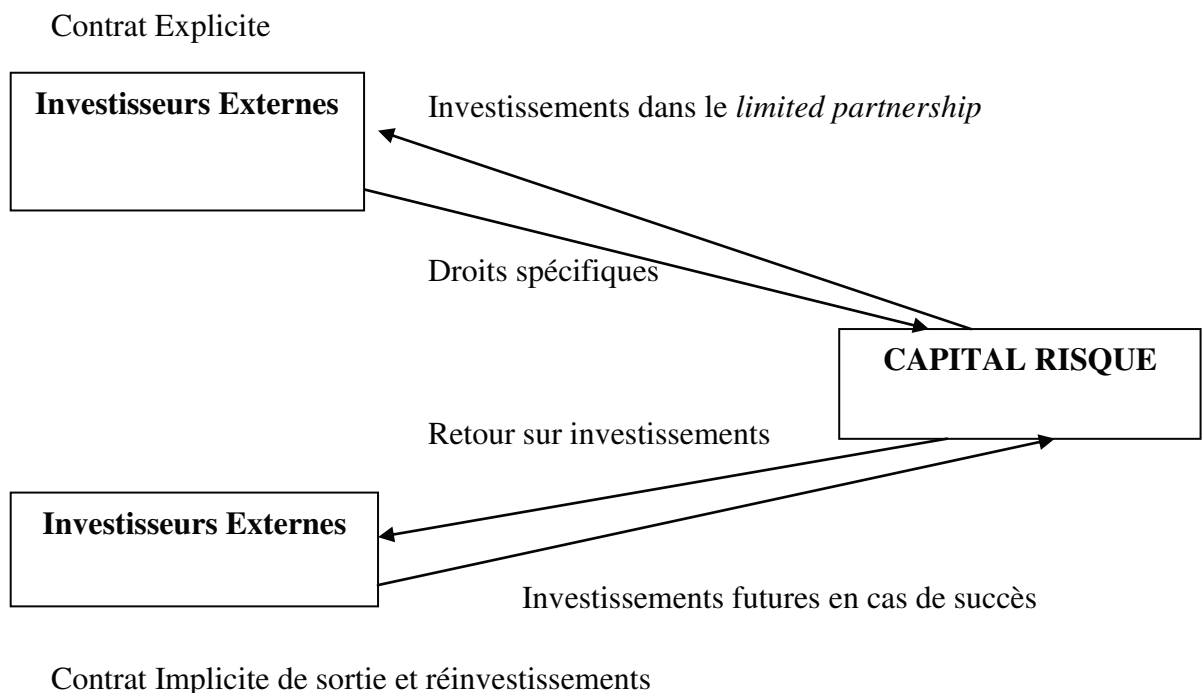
Contrat Explicite

**Investisseurs Externes**

Investissements dans le *limited partnership*

Droits spécifiques

**CAPITAL RISQUE**

Retour sur investissements

**Investisseurs Externes**

Investissements futures en cas de succès

Contrat Implicite de sortie et réinvestissements